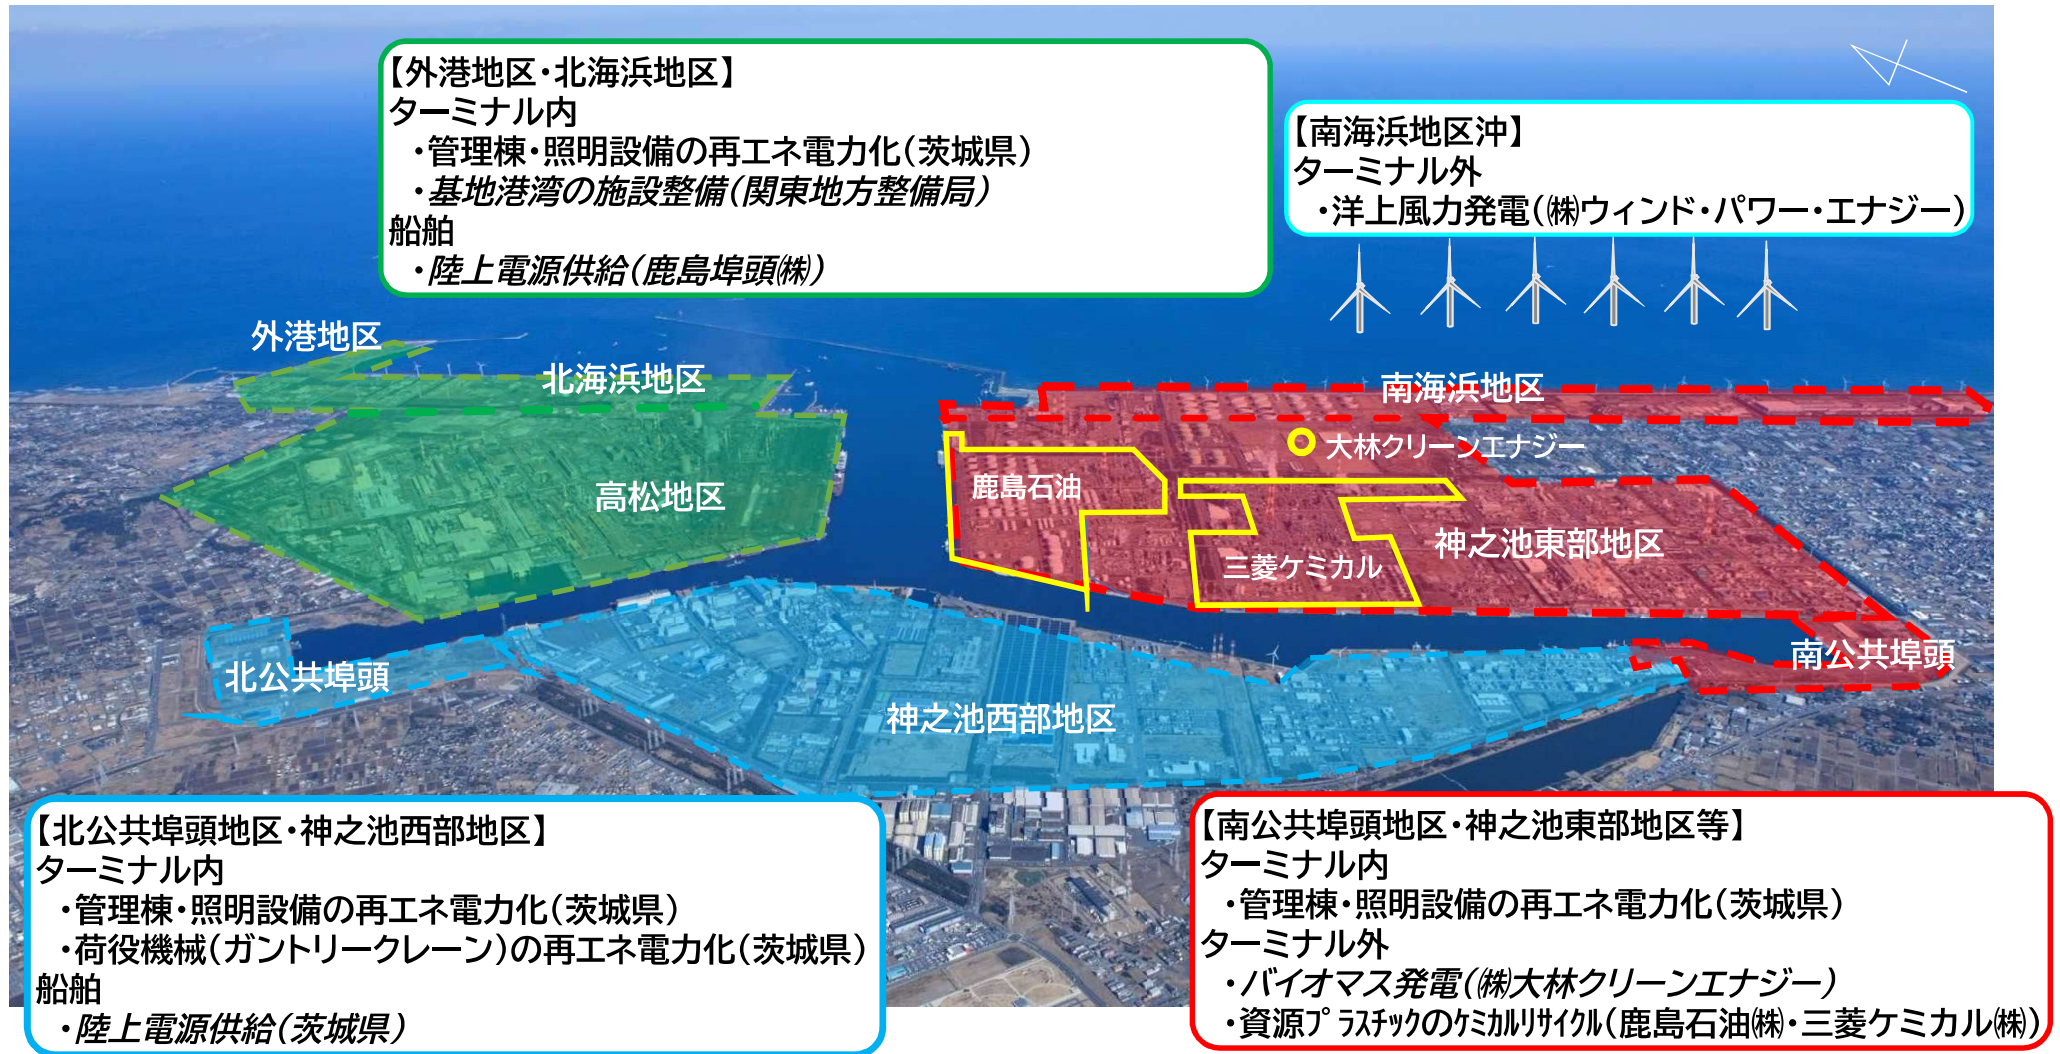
【外港地区・北海浜地区】
ターミナル内
・管理棟・照明設備の再エネ電力化（茨城県）
・基地港湾の施設整備（関東地方整備局）
船舶
・陸上電源供給（鹿島埠頭㈱）

【南海浜地区沖】
ターミナル外
・洋上風力発電（㈱ウィンド・パワー・エナジー）

外港地区
北海浜地区
南海浜地区
高松地区
大林クリーンエナジー
鹿島石油
三菱ケミカル
神之池東部地区
南公共埠頭
北公共埠頭
神之池西部地区

【北公共埠頭地区・神之池西部地区】
ターミナル内
・管理棟・照明設備の再エネ電力化（茨城県）
・荷役機械（ガントリークレーン）の再エネ電力化（茨城県）
船舶
・陸上電源供給（茨城県）

【南公共埠頭地区・神之池東部地区等】
ターミナル内
・管理棟・照明設備の再エネ電力化（茨城県）
ターミナル外
・バイオマス発電（㈱大林クリーンエナジー）
・資源プラスチックのケミカルリサイクル（鹿島石油㈱・三菱ケミカル㈱）